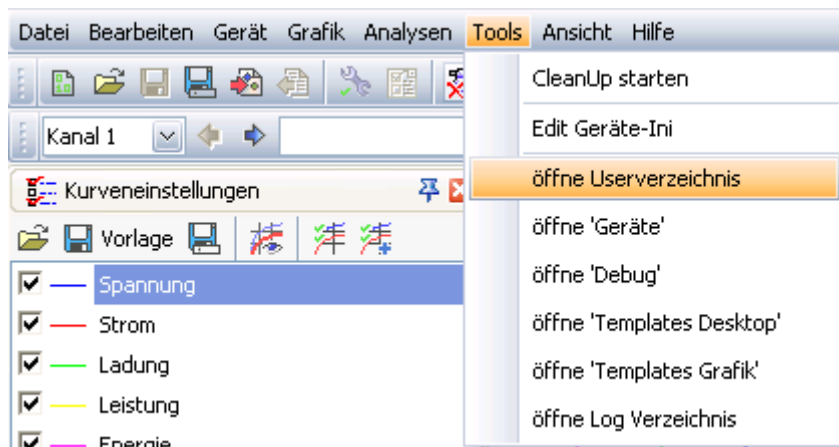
Datei Bearbeiten Gerät Grafik Analysen Tools Ansicht Hilfe

Kanal 1

Kurveneinstellungen

Vorlage

Spannung

Strom

Ladung

Leistung

Energie

CleanUp starten

Edit Geräte-Ini

öffne Userverzeichnis

öffne 'Geräte'

öffne 'Debug'

öffne 'Templates Desktop'

öffne 'Templates Grafik'

öffne Log Verzeichnis